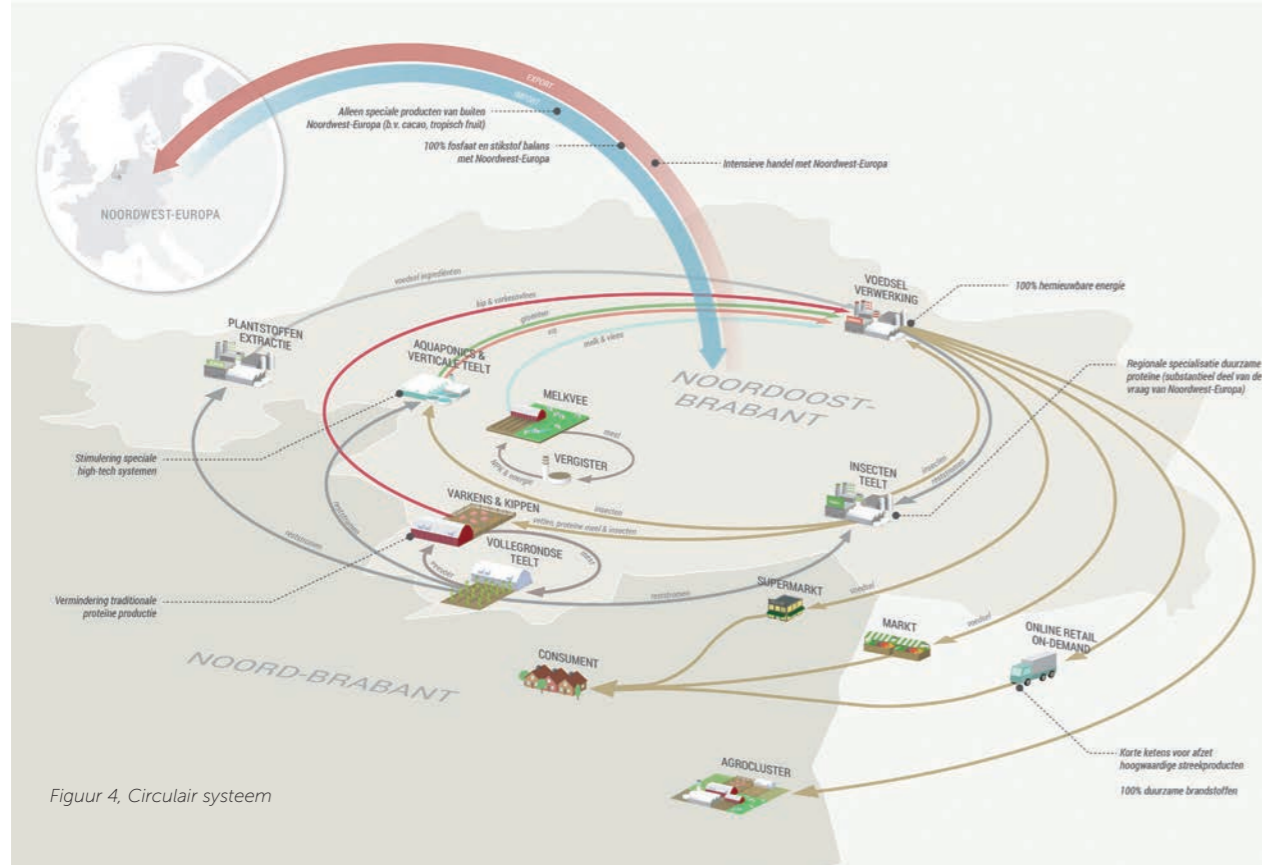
EXPORT
IMPORT

Alleen speciale producten van buiten Noordwest-Europa (b.v. cacao, tropisch fruit)

100% fosfaat en stikstof balans met Noordwest-Europa

Intensieve handel met Noordwest-Europa

NOORDWEST-EUROPA

voedsel ingrediënten

kip & varkensvlees

groenten

ei

melk & vlees

VOEDSEL VERWERKING

100% hernieuwbare energie

PLANTSTOFFEN EXTRACTIE

AQUAPONICS & VERTICALE TEELT

MELKVEE

NOORDOOST-BRABANT

Regionale specialisatie duurzame proteïne (substantieel deel van de vraag van Noordwest-Europa)

mest

warmte & energie

VERGISTER

INSECTEN TEELT

Stimulering speciale high-tech systemen

insecten

reststromen

VARKENS & KIPPEN

vetten, proteïne meel & insecten

reststromen

VOLLEGRONDSE TEELT

voedsel

reststromen

mest

SUPERMARKT

Vermindering traditionale proteïne productie

MARKT

voedsel

ONLINE RETAIL ON-DEMAND

CONSUMENT

NOORD-BRABANT

Korte ketens voor afzet hoogwaardige streekproducten

100% duurzame brandstoffen

AGROCLUSTER

Figuur 4, Circulair systeem